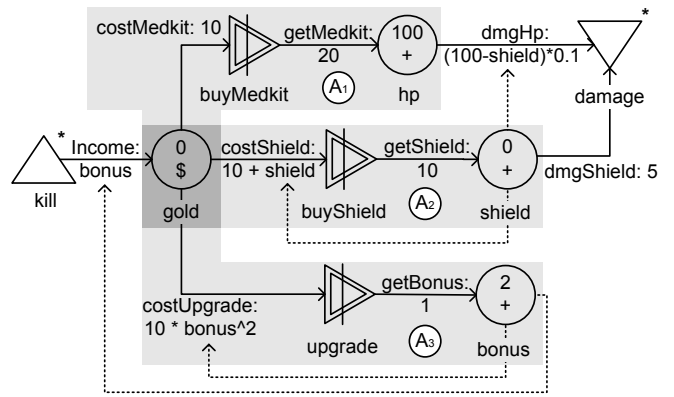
costMedkit: 10

getMedkit: 20

100
+

hp

$A_1$

buyMedkit

dmgHp: (100-shield)*0.1

*

damage

*

kill

Income: bonus

0
$

gold

costShield: 10 + shield

buyShield

getShield: 10

$A_2$

0
+

shield

dmgShield: 5

costUpgrade: 10 * bonus^2

upgrade

getBonus: 1

$A_3$

2
+

bonus